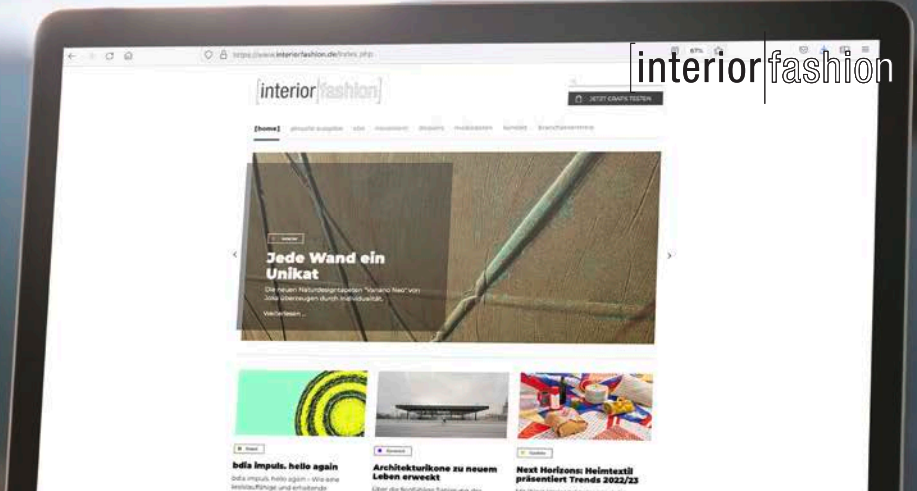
interior fashion

https://www.interiorfashion.de/index.php

interior fashion

JETZT GRATIS TESTEN

[home] aktuelle ausgabe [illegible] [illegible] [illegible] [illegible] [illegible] Branchenverzeichnis

Interior

Jede Wand ein Unikat

Die neuen Naturdesigntapeten "Vanano Neo" von Jola überzeugen durch Individualität.

Weiterlesen ...

Event

bdia impuls. hello again

bdia impuls. hello again – Wie eine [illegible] und erfüllende

Personal

Architekturikone zu neuem Leben erweckt

Über die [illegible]

Textiles

Next Horizons: Heimtextil präsentiert Trends 2022/23